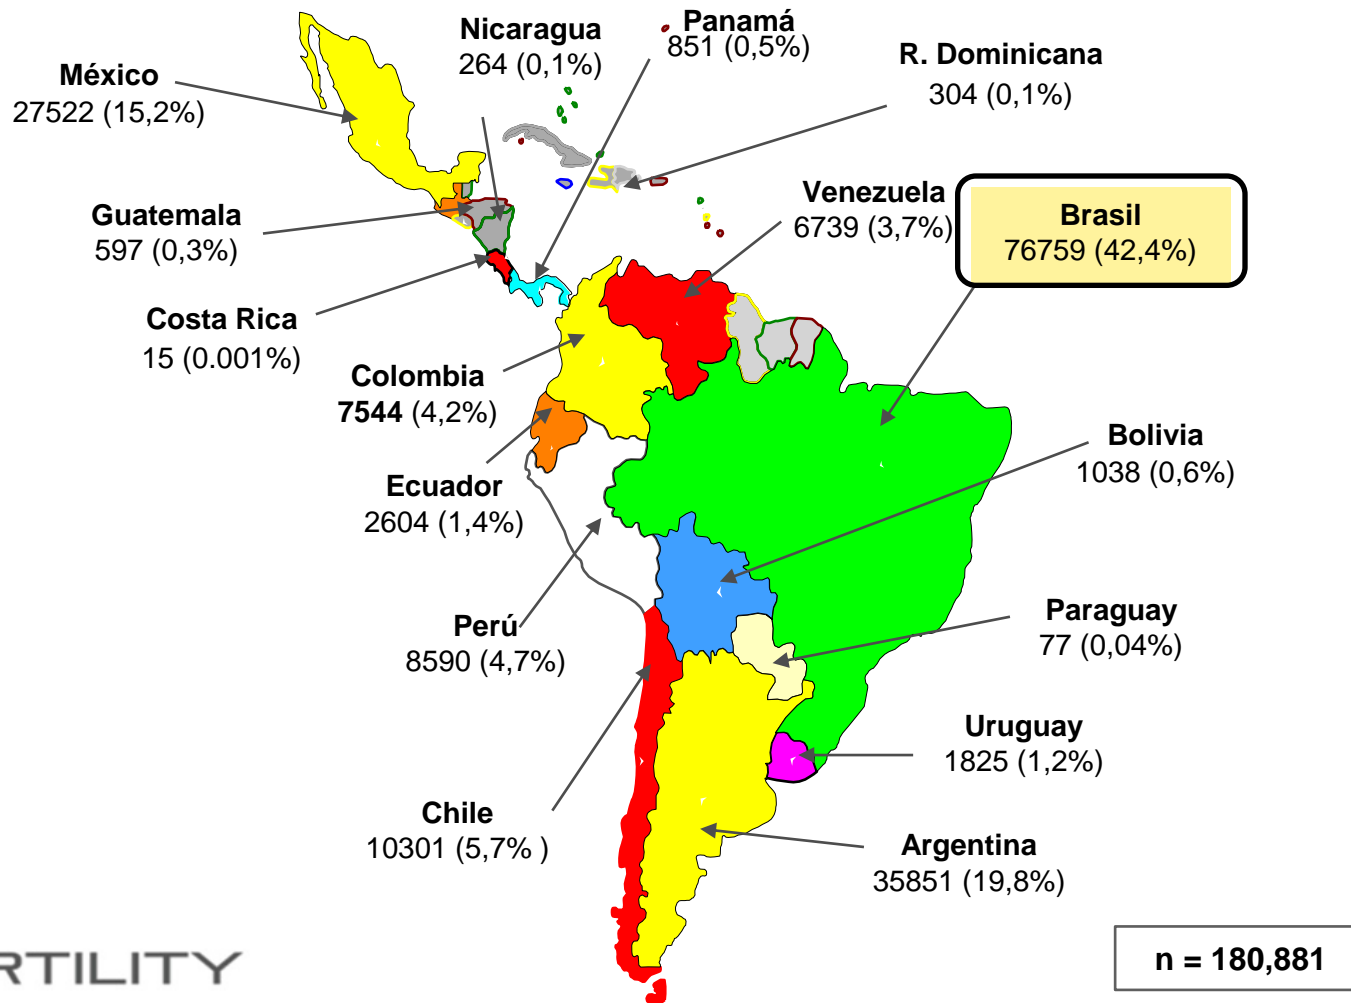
México
27522 (15,2%)

Nicaragua
264 (0,1%)

Panamá
851 (0,5%)

R. Dominicana
304 (0,1%)

Guatemala
597 (0,3%)

Venezuela
6739 (3,7%)

Brasil
76759 (42,4%)

Costa Rica
15 (0.001%)

Colombia
7544 (4,2%)

Ecuador
2604 (1,4%)

Bolivia
1038 (0,6%)

Perú
8590 (4,7%)

Paraguay
77 (0,04%)

Uruguay
1825 (1,2%)

Chile
10301 (5,7% )

Argentina
35851 (19,8%)

RTILITY

n = 180,881